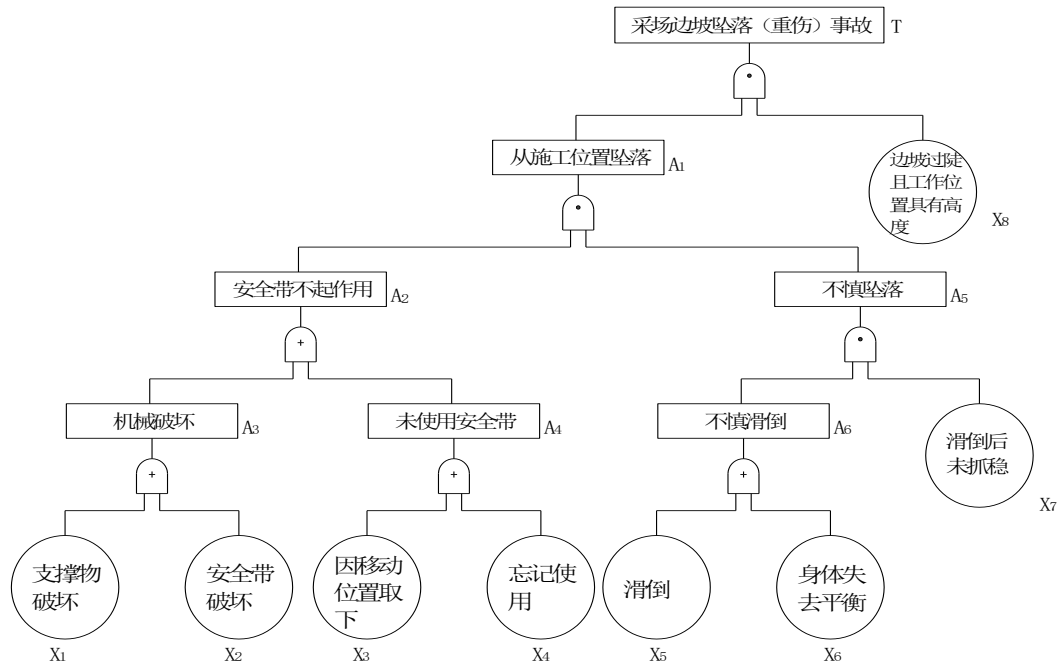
采场边坡坠落（重伤）事故 T

•

从施工位置坠落 $A_1$

边坡过陡且工作位置具有高度 $X_8$

•

安全带不起作用 $A_2$

不慎坠落 $A_5$

+

•

机械破坏 $A_3$

未使用安全带 $A_4$

不慎滑倒 $A_6$

滑倒后未抓稳 $X_7$

+

+

+

支撑物破坏 $X_1$

安全带破坏 $X_2$

因移动位置取下 $X_3$

忘记使用 $X_4$

滑倒 $X_5$

身体失去平衡 $X_6$